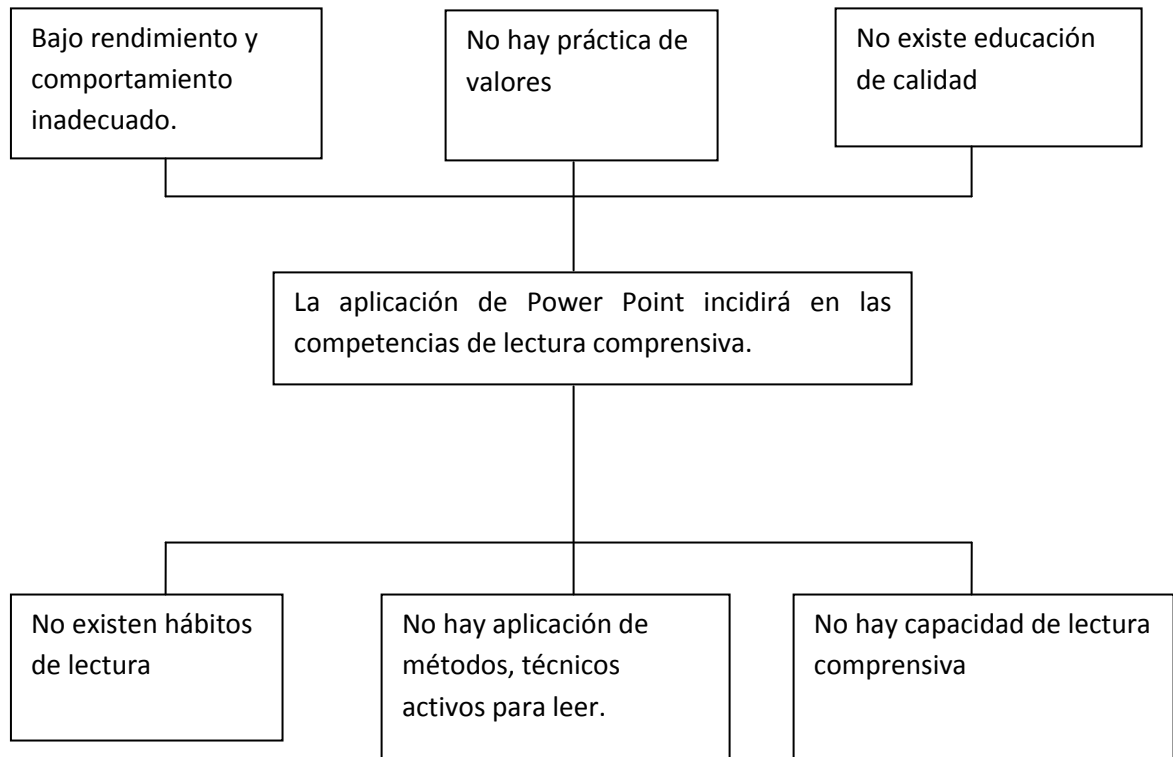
Bajo rendimiento y comportamiento inadecuado.

No hay práctica de valores

No existe educación de calidad

La aplicación de Power Point incidirá en las competencias de lectura comprensiva.

No existen hábitos de lectura

No hay aplicación de métodos, técnicos activos para leer.

No hay capacidad de lectura comprensiva